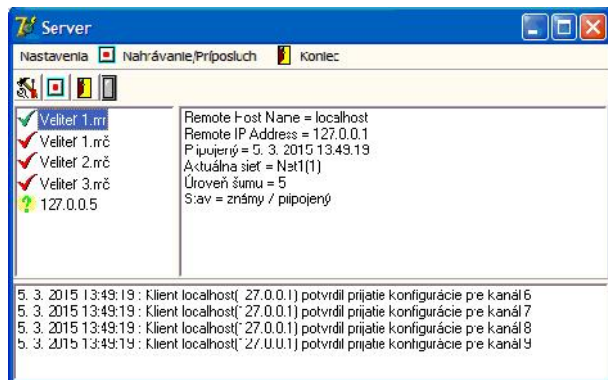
Server

Nastavenia Nahrávanie/Príposluch Koniec

Veliteľ 1.rr
Veliteľ 1.rrč
Veliteľ 2.rrč
Veliteľ 3.rrč
127.0.0.5

Remote Host Name = localhost
Remote IP Address = 127.0.0.1
Pripojený = 5. 3. 2015 13:49:19
Aktuálna sieť = Net1(1)
Úroveň šumu = 5
Stav = známy / pripojený

5. 3. 2015 13:49:19 : Klient localhost(127.0.0.1) potvrdil prijatie konfigurácie pre kanál 6
5. 3. 2015 13:49:19 : Klient localhost(127.0.0.1) potvrdil prijatie konfigurácie pre kanál 7
5. 3. 2015 13:49:19 : Klient localhost(127.0.0.1) potvrdil prijatie konfigurácie pre kanál 8
5. 3. 2015 13:49:19 : Klient localhost(127.0.0.1) potvrdil prijatie konfigurácie pre kanál 9